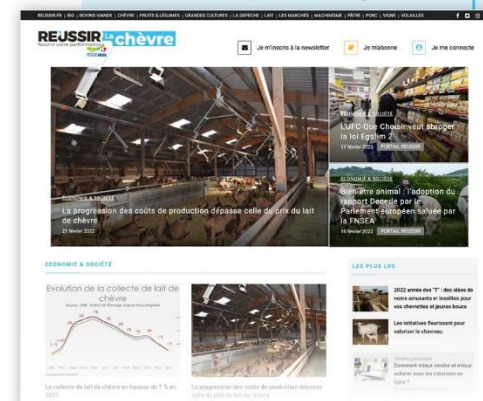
REUSSIR.FR | BIO | BOVINS VIANDE | CHÈVRE | FRUITS & LÉGUMES | GRANDES CULTURES | LA DEPECHE | LAIT | LES MARCHÉS | MACHINISME | PÊCHE | PORC | VIGNE | VOLAILLES

RÉUSSIR La chèvre

Je m'inscris à la newsletter

Je m'abonne

Je me connecte

ÉCONOMIE & SOCIÉTÉ

La progression des coûts de production dépasse celle du prix du lait de chèvre

21 février 2022

ÉCONOMIE & SOCIÉTÉ

L'UFC-Que Choisir veut abroger la loi Egalim 2

17 février 2022 PORTAIL RÉUSSIR

ÉCONOMIE & SOCIÉTÉ

Bien-être animal : l'adoption du rapport Decerle par le Parlement européen saluée par la FNSEA

16 février 2022 PORTAIL RÉUSSIR

ÉCONOMIE & SOCIÉTÉ

Evolution de la collecte de lait de chèvre

La collecte de lait de chèvre en hausse de 1 % en 2021

La progression des coûts de production dépasse celle du prix du lait de chèvre

LES PLUS LUS

2022 année des "T" : des idées de noms amusants et insolites pour vos chevrettes et jeunes boucs

Les initiatives fleurissent pour valoriser le chevreau

Comment mieux vendre et mieux acheter avec les conseils en ligne ?